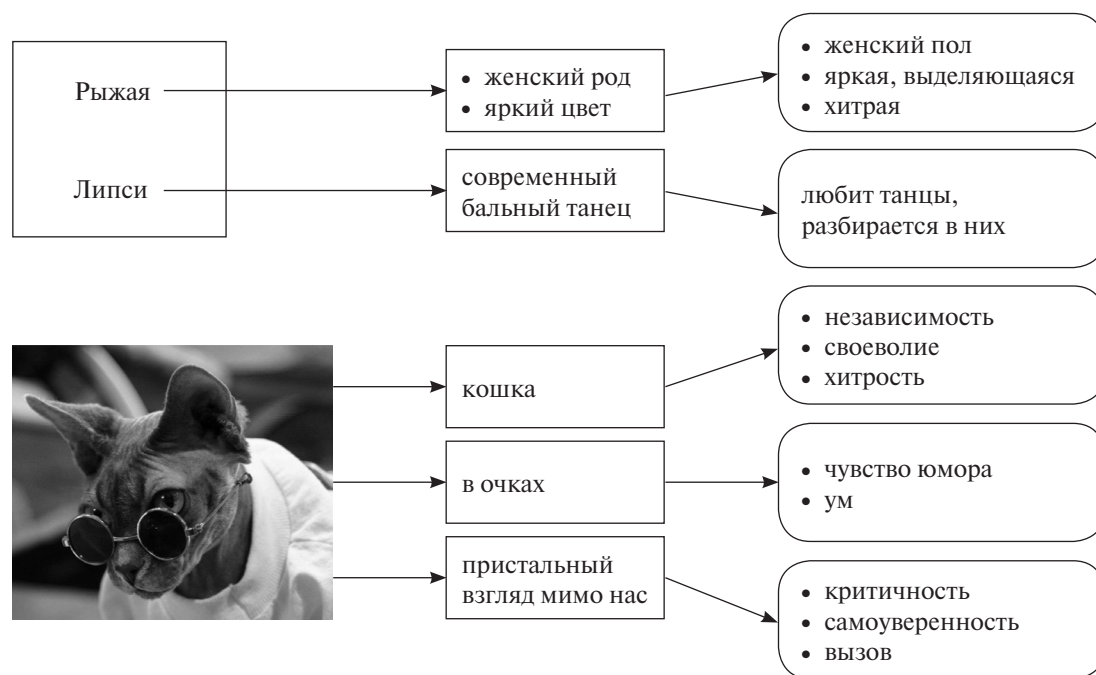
Рыжая

Липси

• женский род
• яркий цвет

• женский пол
• яркая, выделяющаяся
• хитрая

современный бальный танец

любит танцы, разбирается в них

кошка

• независимость
• своеволие
• хитрость

в очках

• чувство юмора
• ум

пристальный взгляд мимо нас

• критичность
• самоуверенность
• вызов